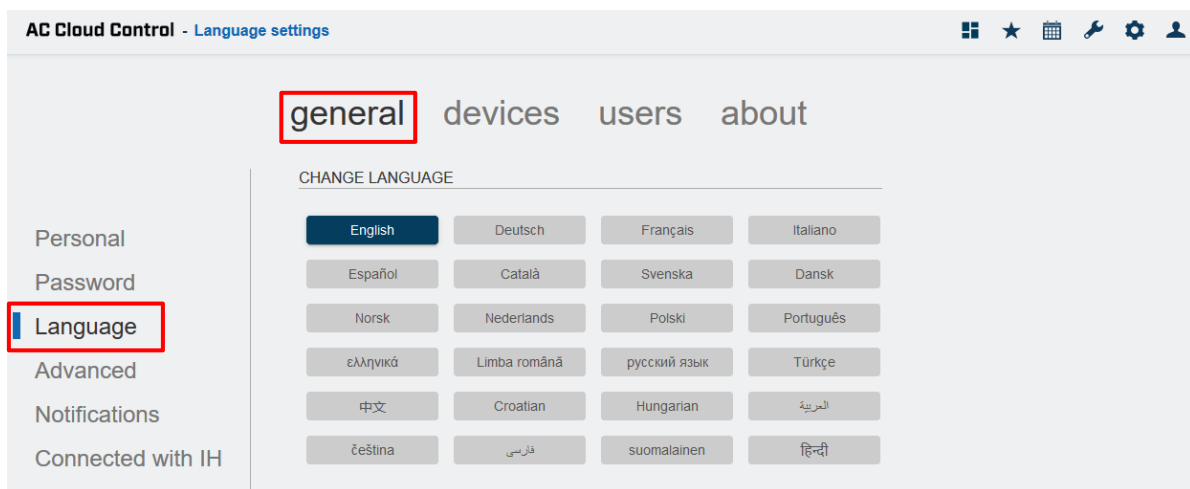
AC Cloud Control - Language settings

general devices users about

Personal
Password
Language
Advanced
Notifications
Connected with IH

CHANGE LANGUAGE

| English | Deutsch | Français | Italiano |
|---|---|---|---|
| Español | Català | Svenska | Dansk |
| Norsk | Nederlands | Polski | Português |
| ελληνικά | Limba română | русский язык | Türkçe |
| 中文 | Croatian | Hungarian | العربية |
| čeština | فارسی | suomalainen | हिन्दी |